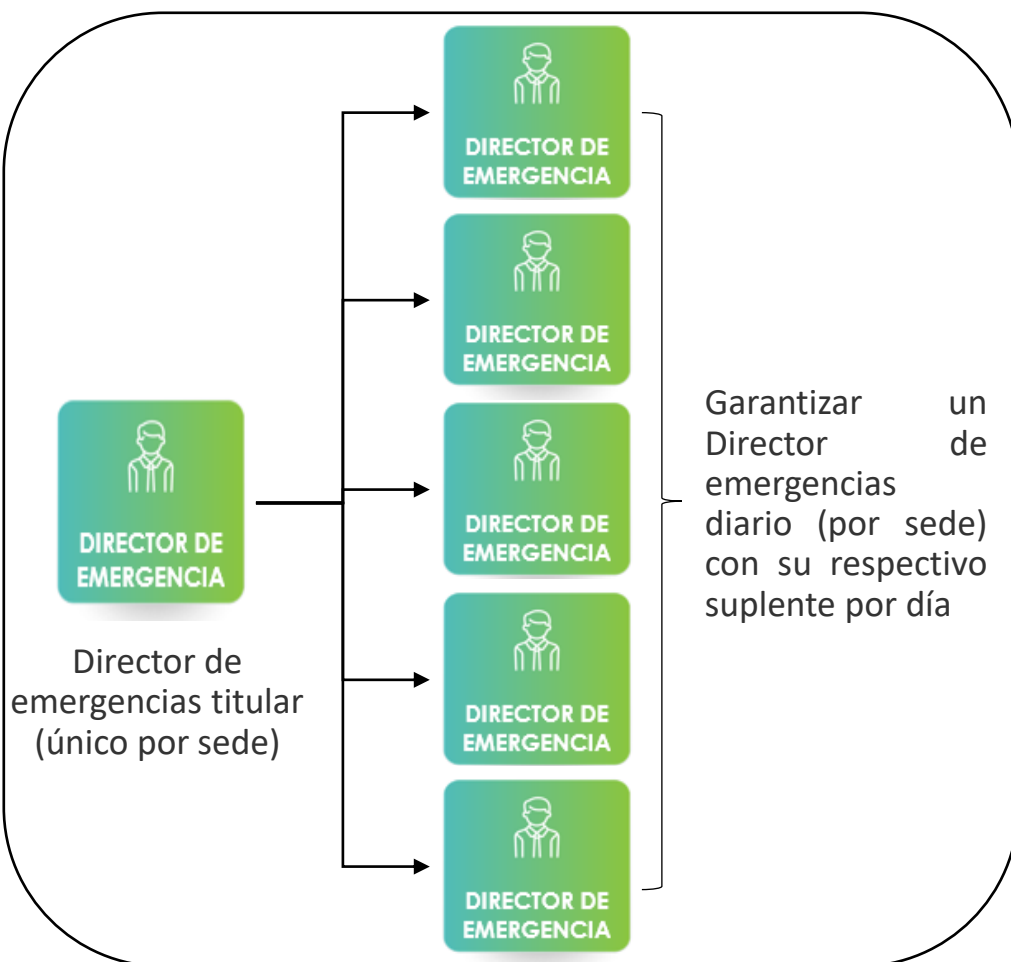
DIRECTOR DE EMERGENCIA

Director de emergencias titular (único por sede)

DIRECTOR DE EMERGENCIA

DIRECTOR DE EMERGENCIA

DIRECTOR DE EMERGENCIA

DIRECTOR DE EMERGENCIA

DIRECTOR DE EMERGENCIA

Garantizar un Director de emergencias diario (por sede) con su respectivo suplente por día